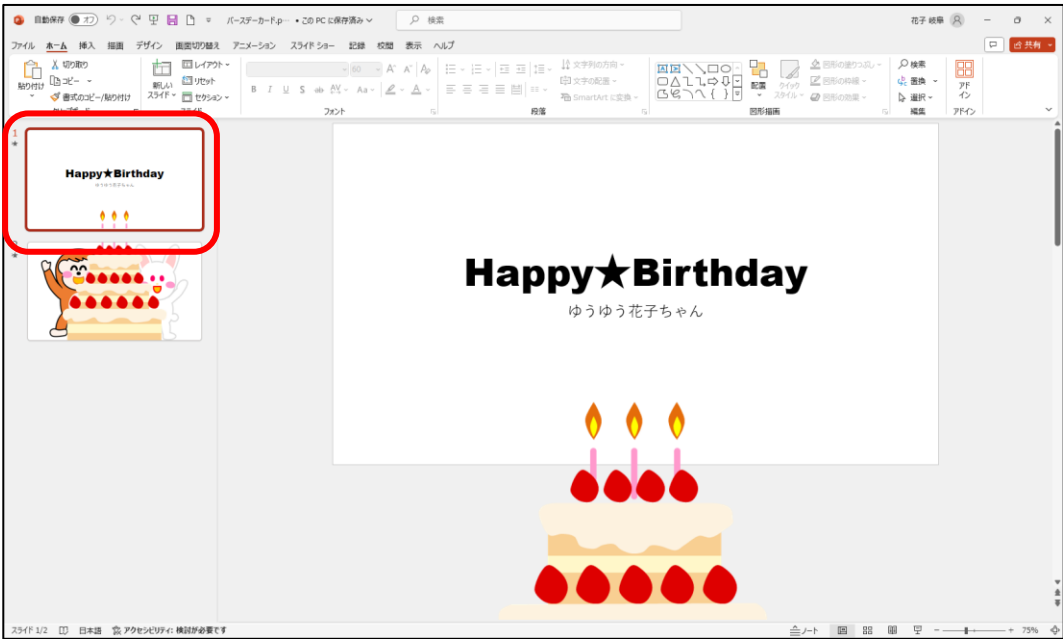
自動保存 オフ バースデーカード.p... • この PC に保存済み 検索 花子 岐阜

ファイル ホーム 挿入 描画 デザイン 画面切り替え アニメーション スライド ショー 記録 校閲 表示 ヘルプ 共有

貼り付け 切り取り コピー 書式のコピー/貼り付け クリップボード 新しいスライド レイアウト リセット セクション スライド フォント 文字列の方向 文字の配置 SmartArt に変換 段落 配置 クイックスタイル 図形の塗りつぶし 図形の枠線 図形の効果 図形描画 検索 置換 選択 編集 アドイン アドイン

1

Happy★Birthday
ゆうゆう花子ちゃん

2

Happy★Birthday

ゆうゆう花子ちゃん

スライド 1/2 日本語 アクセシビリティ: 検討が必要です ノート 75%